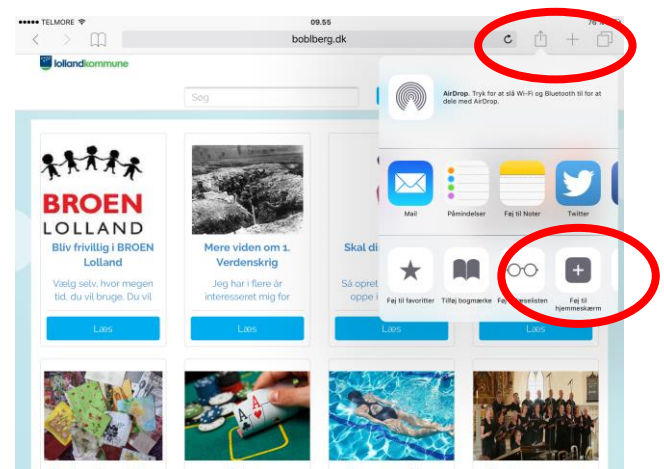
●●●●● TELMORE
09.55
76 %
boblberg.dk
lollandkommune
Søg
AirDrop. Tryk for at slå Wi-Fi og Bluetooth til for at dele med AirDrop.
Mail
Påmindelser
Føj til Noter
Twitter
Føj til favoritter
Tilføj bogmærke
Føj til læselisten
Føj til hjemmeskærm
BROEN LOLLAND
Bliv frivillig i BROEN Lolland
Vælg selv, hvor megen tid, du vil bruge. Du vil
Læs
Mere viden om 1. Verdenskrig
Jeg har i flere år interesseret mig for
Læs
Skal di
Så opret oppe i
Læs